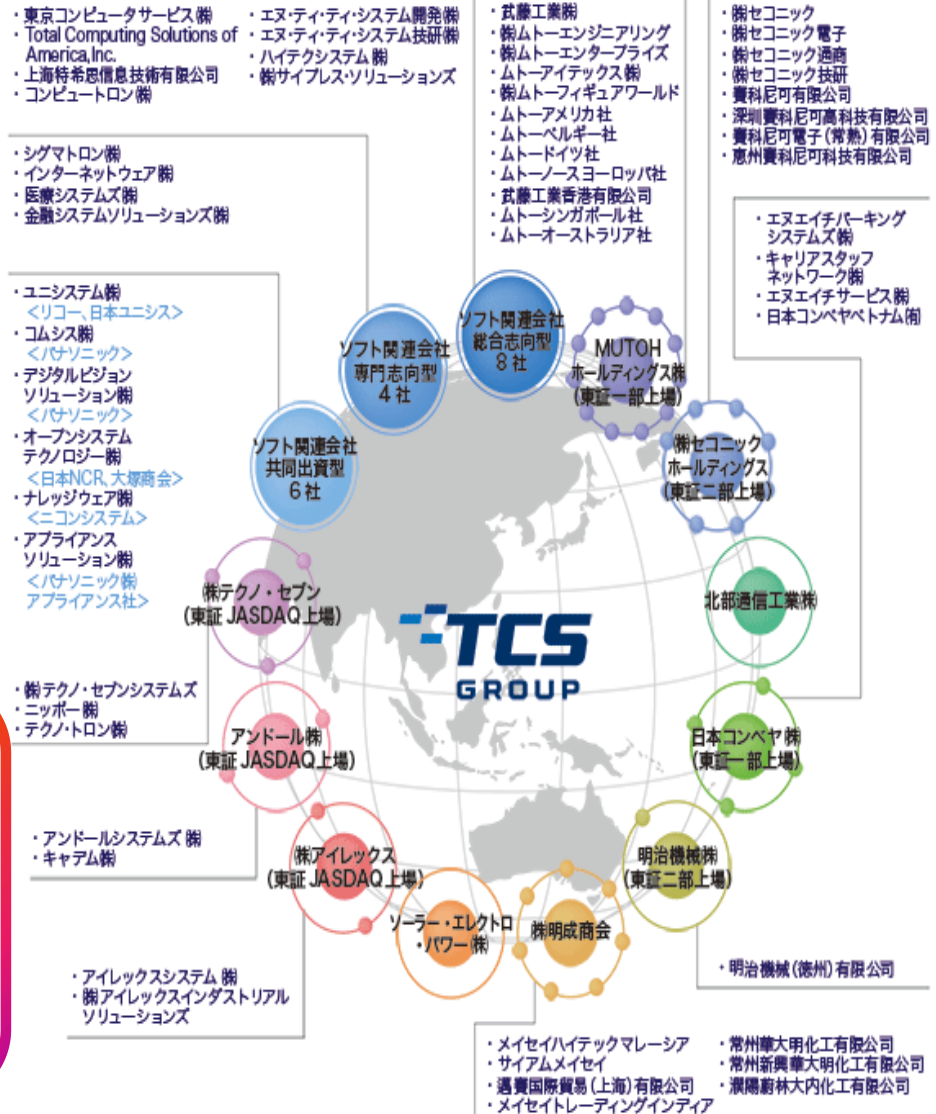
・東京コンピュータサービス㈱
・Total Computing Solutions of America,Inc.
・上海特希恩信息技術有限公司
・コンピュートロン㈱

・エヌ・ティ・ティ・システム開発㈱
・エヌ・ティ・ティ・システム技研㈱
・ハイテクシステム㈱
・㈱サイプレス・ソリューションズ

・武藤工業㈱
・㈱ムトーエンジニアリング
・㈱ムトーエンタープライズ
・ムトーアイテックス㈱
・㈱ムトーフィギュアワールド
・ムトーアメリカ社
・ムトーベルギー社
・ムトードイツ社
・ムトーノースヨーロッパ社
・武藤工業香港有限公司
・ムトーシンガポール社
・ムトーオーストラリア社

・㈱セコニック
・㈱セコニック電子
・㈱セコニック通商
・㈱セコニック技研
・賽科尼可有限公司
・深圳賽科尼可高科技有限公司
・賽科尼可電子（常熟）有限公司
・恵州賽科尼可科技有限公司

・シグマトロン㈱
・インターネットウェア㈱
・医療システムズ㈱
・金融システムソリューションズ㈱

・エヌエイチパーキングシステムズ㈱
・キャリアスタッフネットワーク㈱
・エヌエイチサービス㈱
・日本コンベヤベトナム㈲

・ユニシステム㈱
<リコー、日本ユニシス>
・コムシス㈱
<パナソニック>
・デジタルビジョンソリューション㈱
<パナソニック>
・オープンシステムテクノロジー㈱
<日本NCR、大塚商会>
・ナレッジウェア㈱
<ニコンシステム>
・アプライアンスソリューション㈱
<パナソニック㈱アプライアンス社>

ソフト関連会社 総合志向型 8社
ソフト関連会社 専門志向型 4社
ソフト関連会社 共同出資型 6社
MUTOH ホールディングス㈱ (東証一部上場)
㈱セコニック ホールディングス (東証二部上場)
北部通信工業㈱
日本コンベヤ㈱ (東証一部上場)
明治機械㈱ (東証二部上場)
㈱明成商会
ソーラー・エレクトロ・パワー㈱
㈱アイレックス (東証 JASDAQ上場)
アンドール㈱ (東証 JASDAQ上場)
㈱テクノ・セブン (東証 JASDAQ上場)

TCS GROUP

・㈱テクノ・セブンシステムズ
・ニッポー㈱
・テクノ・トロン㈱

・アンドールシステムズ㈱
・キャデム㈱

・アイレックスシステム㈱
・㈱アイレックスインダストリアルソリューションズ

・明治機械（徳州）有限公司

・メイセイハイテックマレーシア
・サイアムメイセイ
・邁賽国際貿易（上海）有限公司
・メイセイトレーディングインディア

・常州華大明化工有限公司
・常州新興華大明化工有限公司
・濮陽蔚林大内化工有限公司